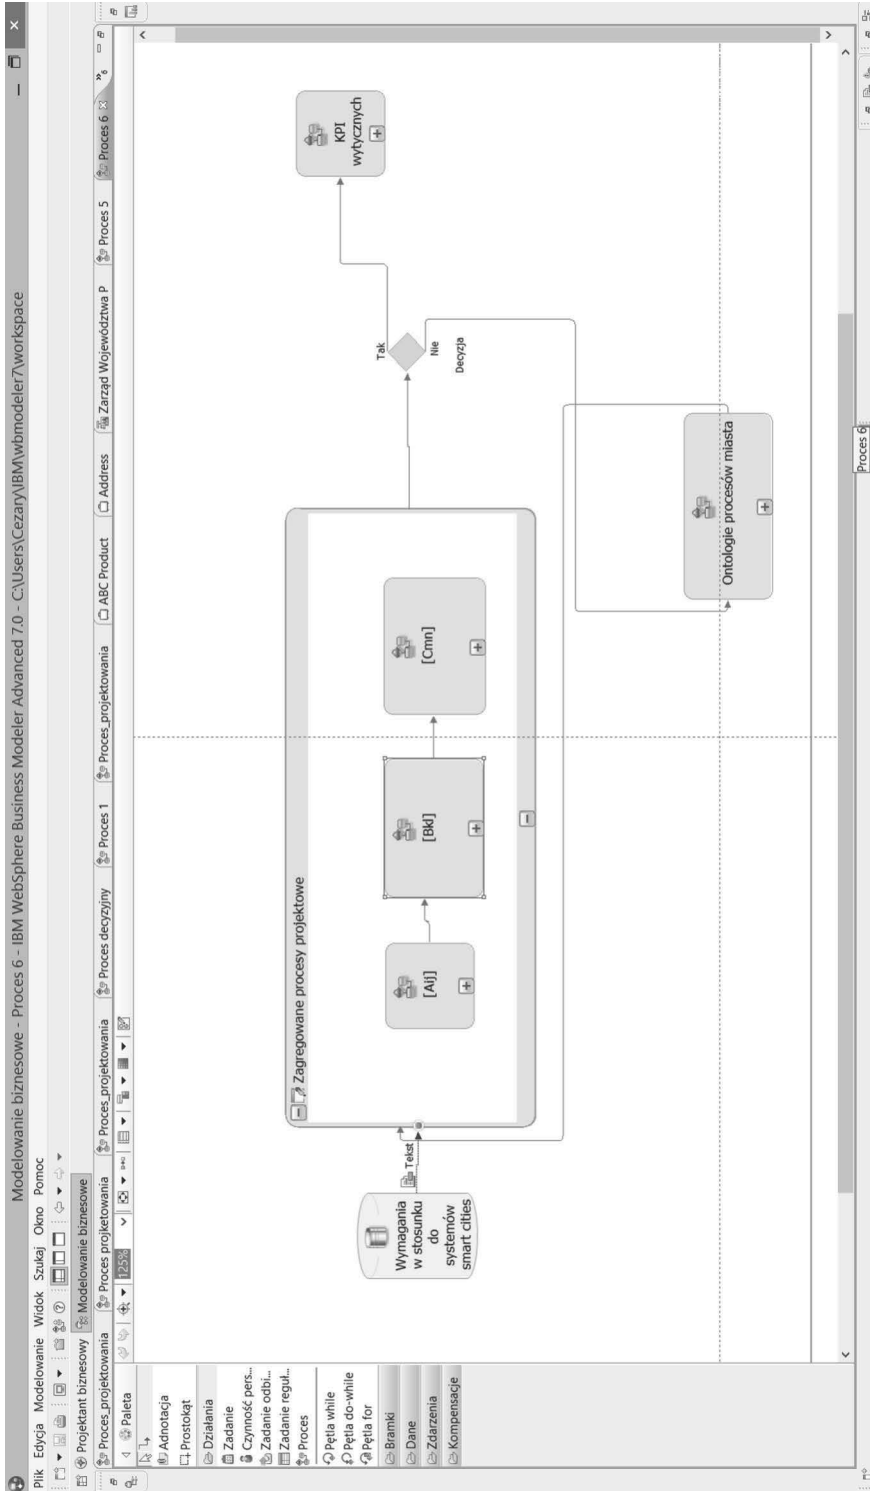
Modelowanie biznesowe - Proces 6 - IBM WebSphere Business Modeler Advanced 7.0 - C:\Users\Cezary\IBM\wbmodeler7\workspace

Plik Edycja Modelowanie Widok Szukaj Okno Pomoc

Projektant biznesowy Modelowanie biznesowe

Proces_projektowania Proces projektowania Proces_projektowania Proces decyzyjny Proces 1 Proces_projektowania ABC Product Address Zarząd Województwa P Proces 5 Proces 6

125%

Paleta
Adnotacja
Prostokąt
Działania
Zadanie
Czynność pers...
Zadanie odbi...
Zadanie reguł...
Proces
Pętla while
Pętla do-while
Pętla for
Bramki
Dane
Zdarzenia
Kompensacje

Wymagania w stosunku do systemów smart cities

Tekst

Zagregowane procesy projektowe

[Aij]

[Bkl]

[Cmn]

Tak

Nie

Decyzja

KPI wytycznych

Ontologie procesów miasta

Proces 6